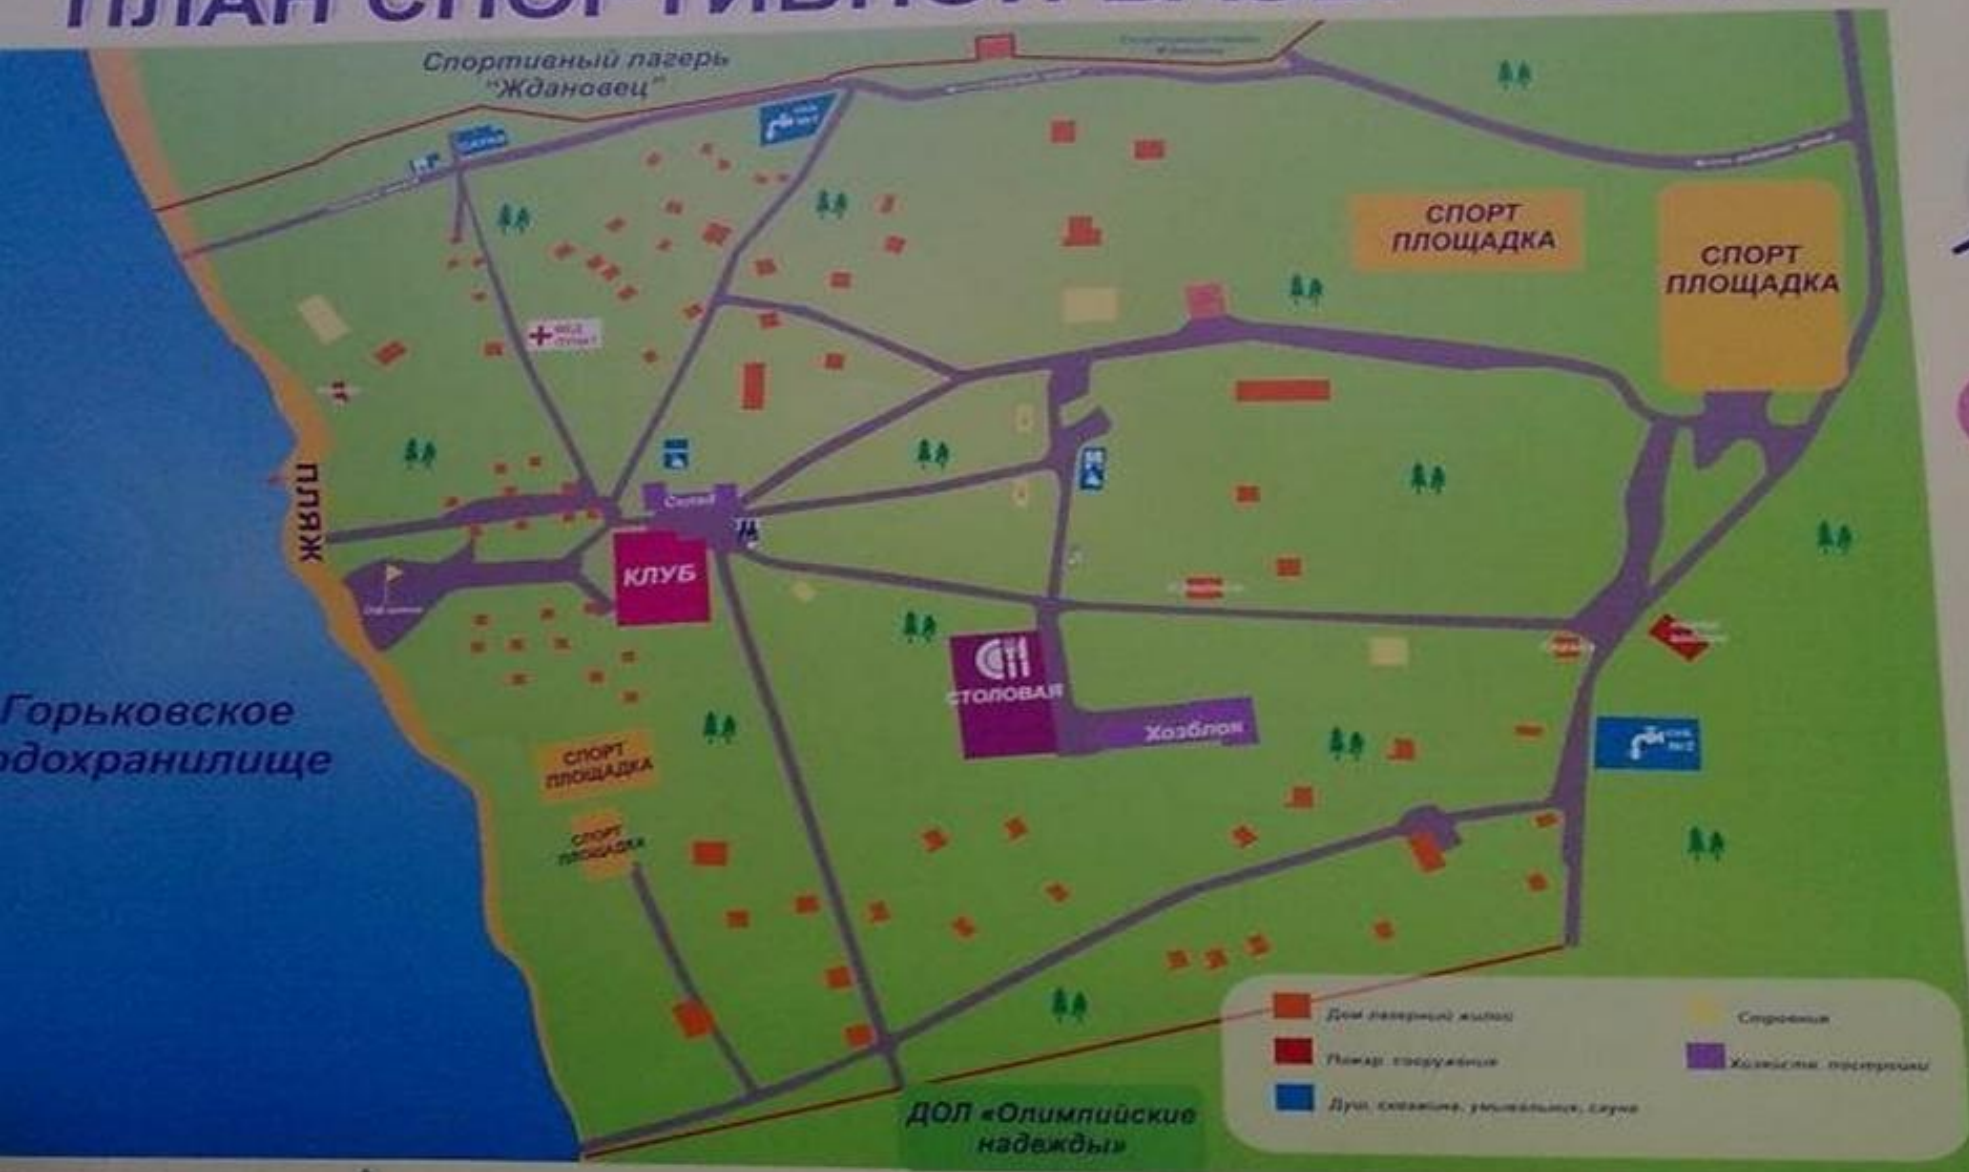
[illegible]

Спортивный лагерь "Ждановец"

СПОРТ ПЛОЩАДКА

СПОРТ ПЛОЩАДКА

ПЛЯЖ

Склад

КЛУБ

СТОЛОВАЯ

Хозблок

Горьковское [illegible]дохранилище

СПОРТ ПЛОЩАДКА

СПОРТ ПЛОЩАДКА

ДОЛ «Олимпийские надежды»

Дом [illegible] жилой

Пожар. сооружения

Душ, скважина, умывальник, сауна

Спортивные

Хозяйств. постройки